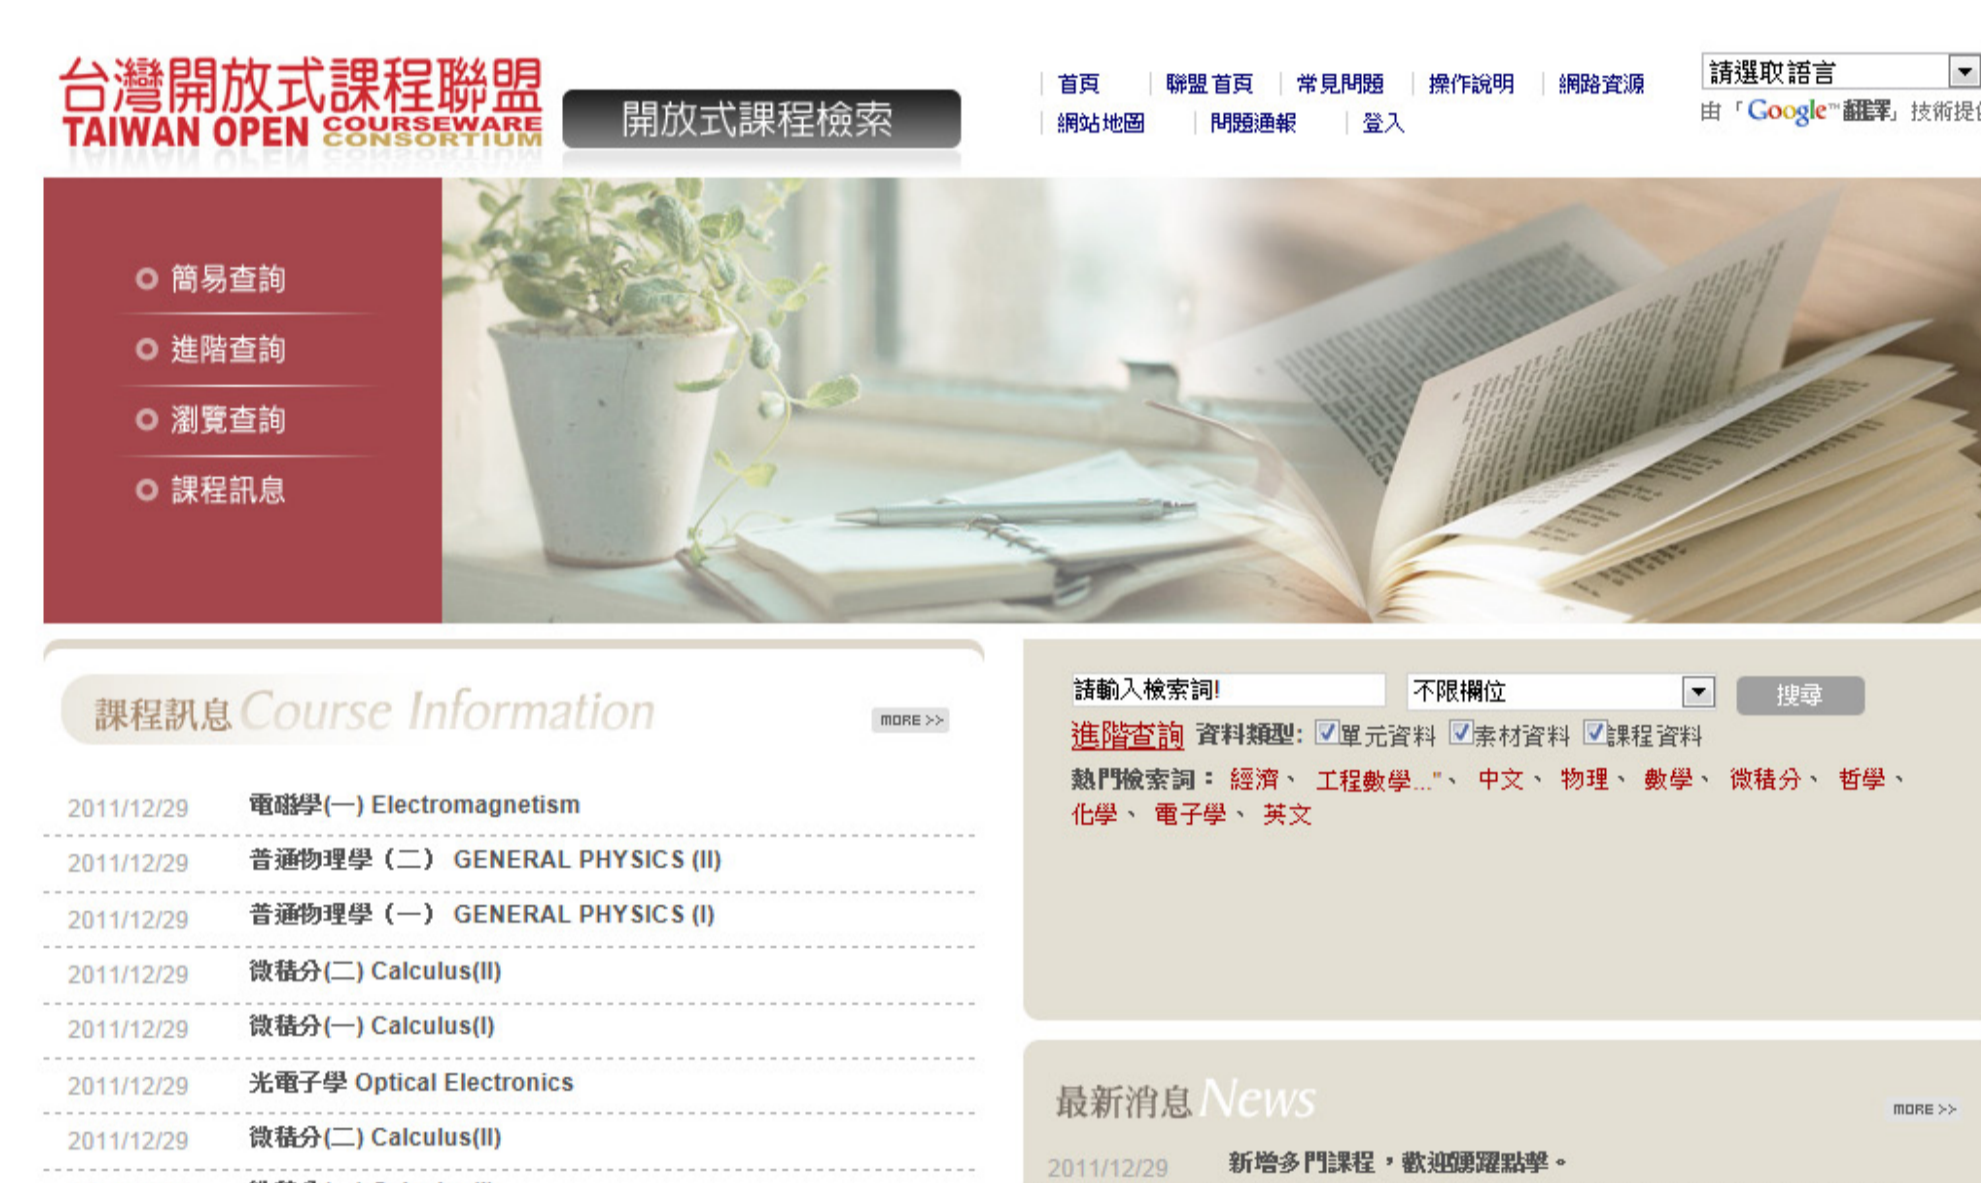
台灣開放式課程聯盟
TAIWAN OPEN COURSEWARE CONSORTIUM

開放式課程檢索

首頁 聯盟首頁 常見問題 操作說明 網路資源
網站地圖 問題通報 登入

請選取語言
由「Google™翻譯」技術提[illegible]

簡易查詢
進階查詢
瀏覽查詢
課程訊息

課程訊息 Course Information

MORE >>

2011/12/29 電磁學(一) Electromagnetism
2011/12/29 普通物理學（二） GENERAL PHYSICS (II)
2011/12/29 普通物理學（一） GENERAL PHYSICS (I)
2011/12/29 微積分(二) Calculus(II)
2011/12/29 微積分(一) Calculus(I)
2011/12/29 光電子學 Optical Electronics
2011/12/29 微積分(二) Calculus(II)

請輸入檢索詞!
不限欄位
搜尋
進階查詢 資料類型: 單元資料 素材資料 課程資料
熱門檢索詞： 經濟、 工程數學..."、 中文、 物理、 數學、 微積分、 哲學、 化學、 電子學、 英文

最新消息 News

MORE >>

2011/12/29 新增多門課程，歡迎踴躍點擊。